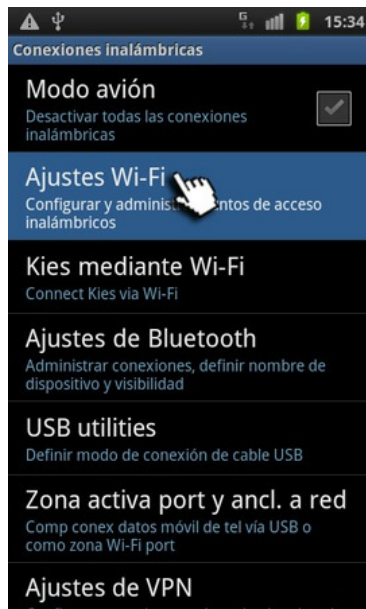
15:34

Conexiones inalámbricas

Modo avión
Desactivar todas las conexiones inalámbricas

Ajustes Wi-Fi
Configurar y adminis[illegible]ntos de acceso inalámbricos

Kies mediante Wi-Fi
Connect Kies via Wi-Fi

Ajustes de Bluetooth
Administrar conexiones, definir nombre de dispositivo y visibilidad

USB utilities
Definir modo de conexión de cable USB

Zona activa port y ancl. a red
Comp conex datos móvil de tel vía USB o como zona Wi-Fi port

Ajustes de VPN
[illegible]